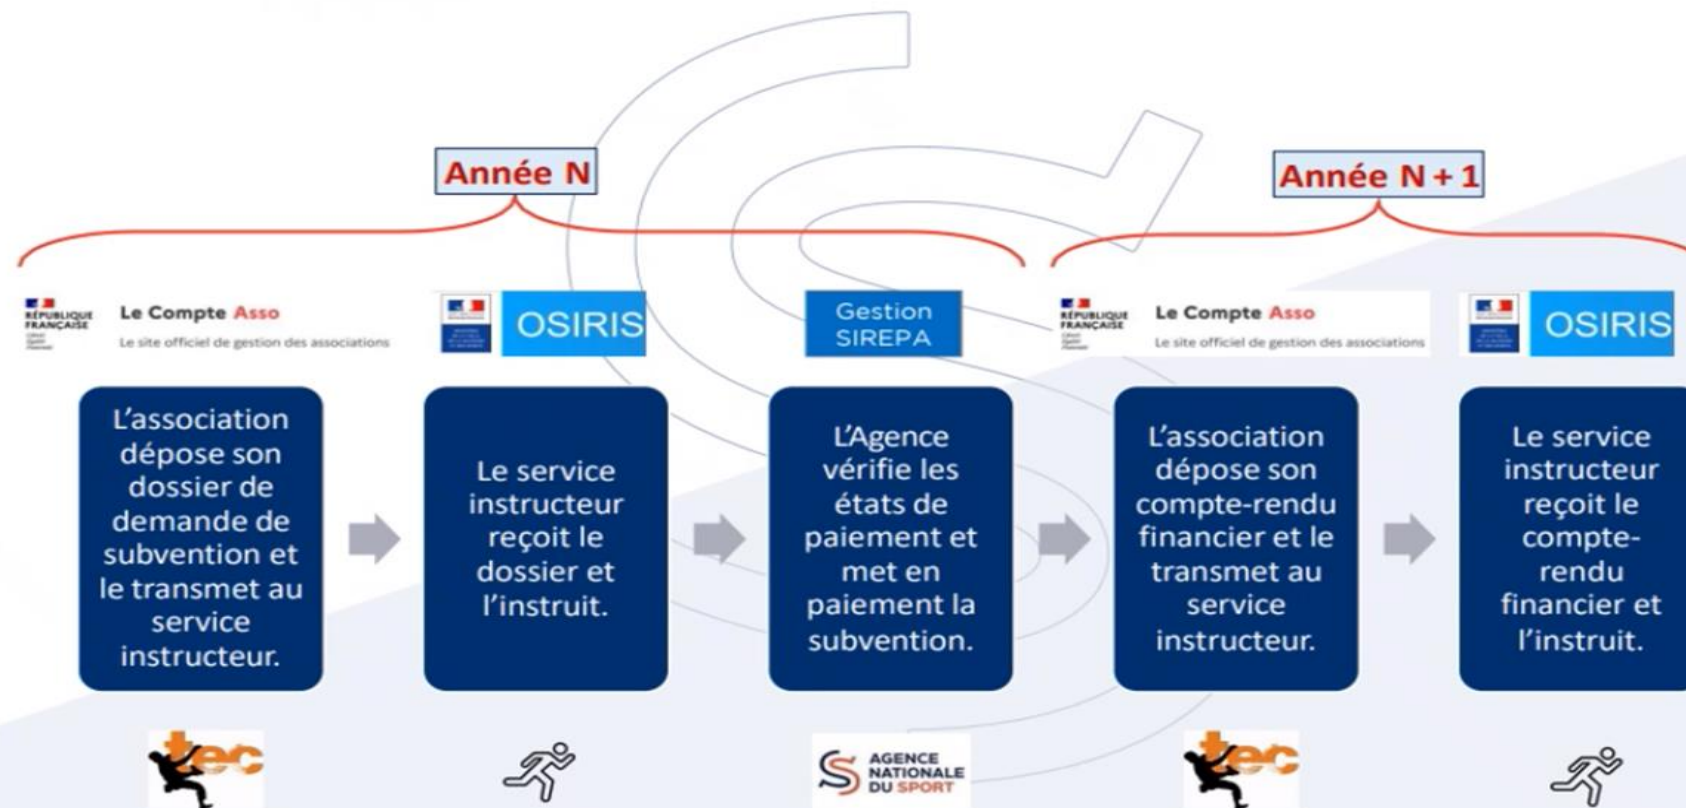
Année N

Année N + 1

RÉPUBLIQUE FRANÇAISE

Le Compte Asso

Le site officiel de gestion des associations

OSIRIS

Gestion SIREPA

RÉPUBLIQUE FRANÇAISE

Le Compte Asso

Le site officiel de gestion des associations

OSIRIS

L'association dépose son dossier de demande de subvention et le transmet au service instructeur.

Le service instructeur reçoit le dossier et l'instruit.

L'Agence vérifie les états de paiement et met en paiement la subvention.

L'association dépose son compte-rendu financier et le transmet au service instructeur.

Le service instructeur reçoit le compte-rendu financier et l'instruit.

tec

AGENCE NATIONALE DU SPORT

tec